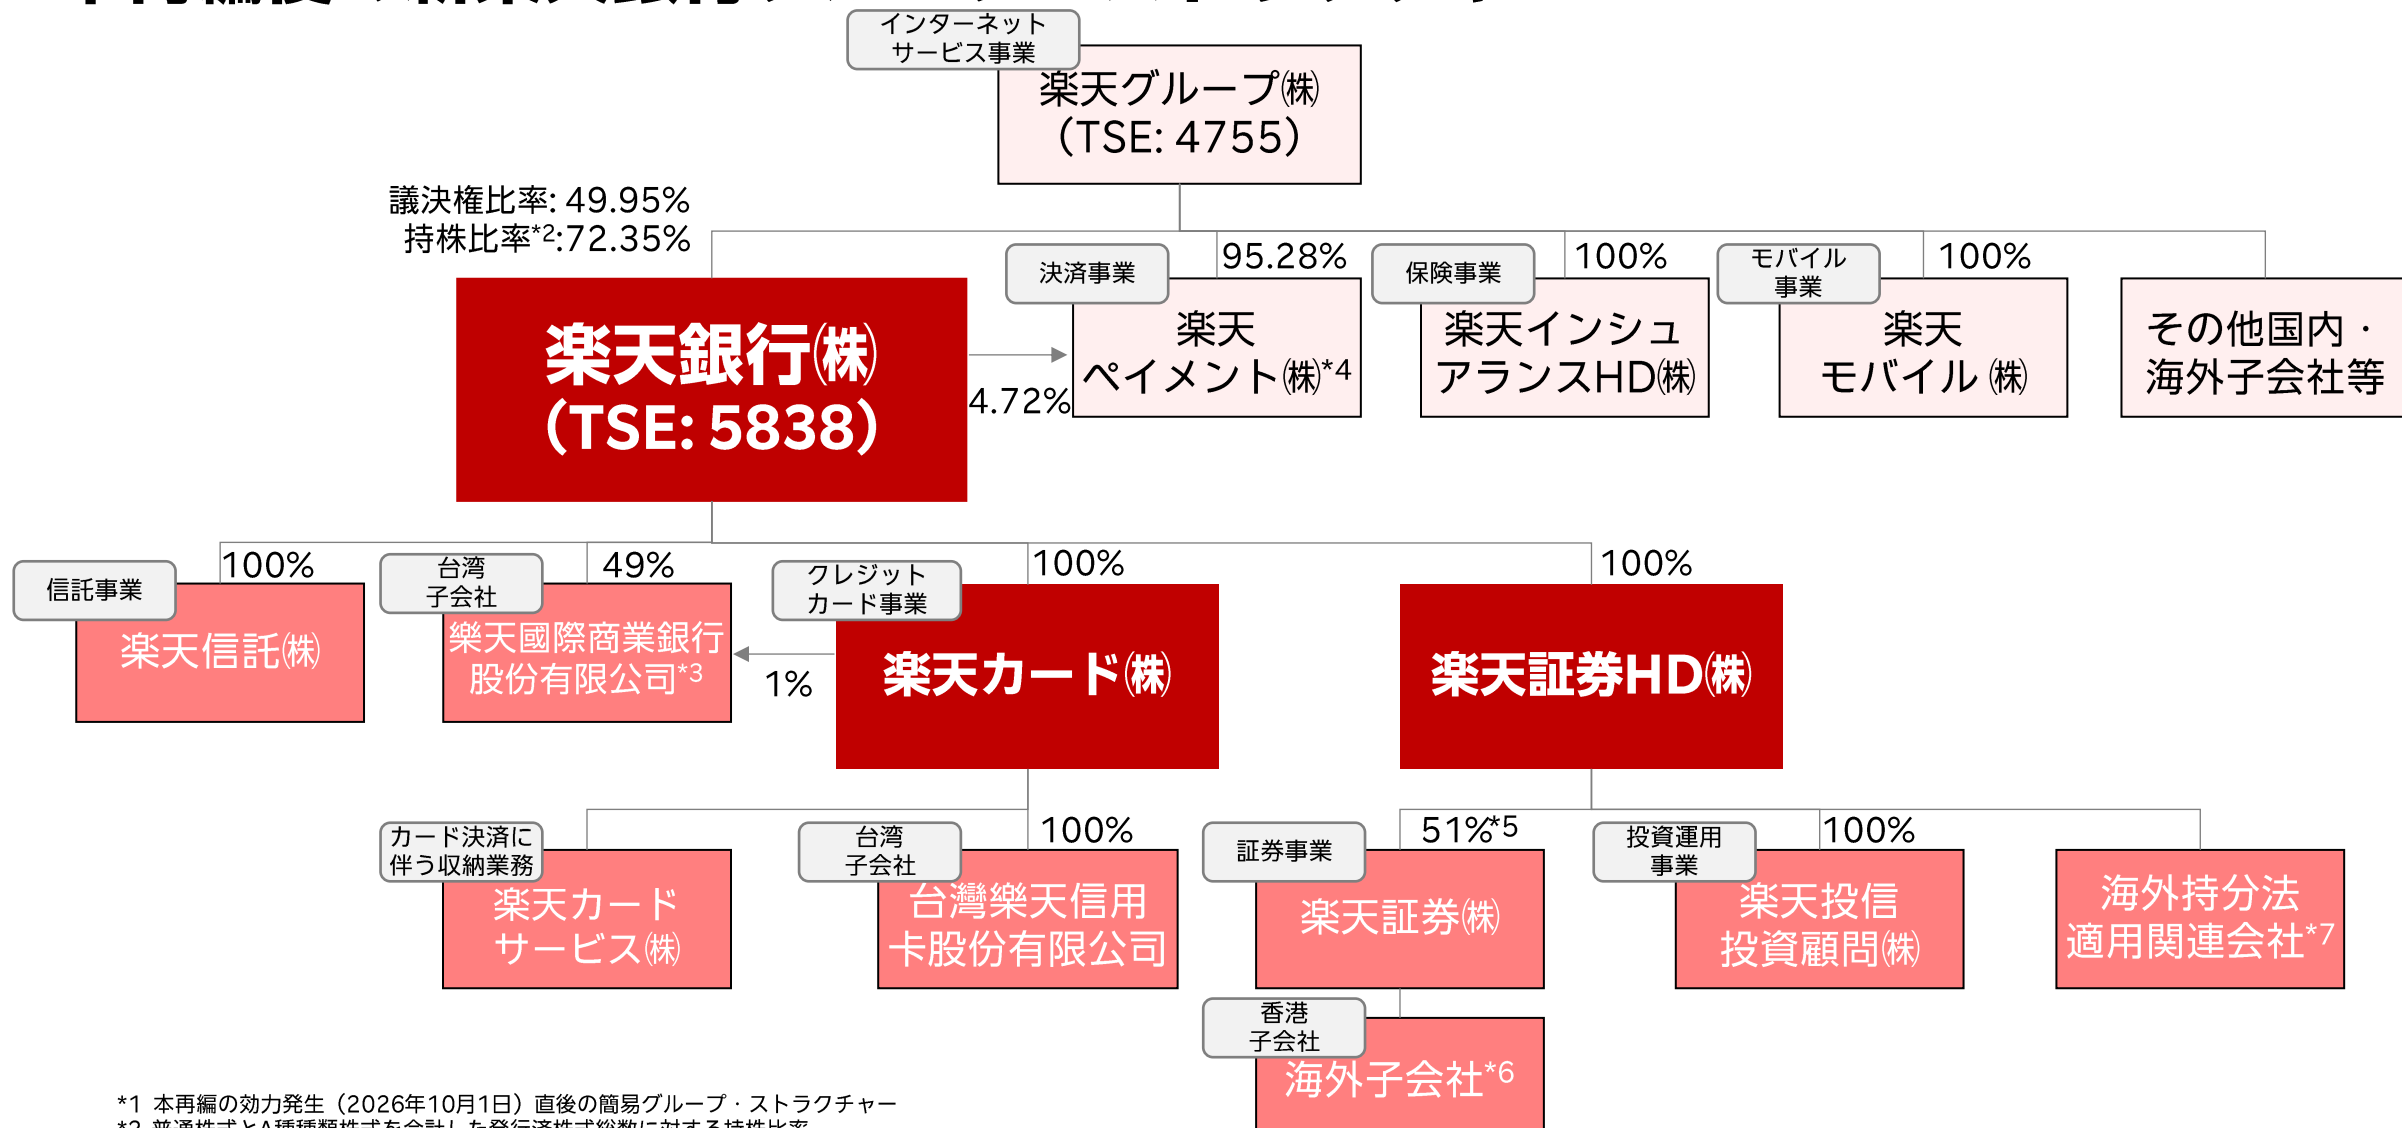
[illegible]

インターネットサービス事業
楽天グループ㈱
(TSE: 4755)

議決権比率: 49.95%
持株比率$^{*2}$:72.35%

決済事業
95.28%
楽天ペイメント㈱$^{*4}$

保険事業
100%
楽天インシュアランスHD㈱

モバイル事業
100%
楽天モバイル ㈱

その他国内・海外子会社等

楽天銀行㈱
(TSE: 5838)

4.72%

信託事業
100%
楽天信託㈱

台湾子会社
49%
樂天國際商業銀行股份有限公司$^{*3}$

1%

クレジットカード事業
100%
楽天カード㈱

100%
楽天証券HD㈱

カード決済に伴う収納業務
楽天カードサービス㈱

台湾子会社
100%
台灣樂天信用卡股份有限公司

証券事業
51%$^{*5}$
楽天証券㈱

香港子会社
海外子会社$^{*6}$

投資運用事業
100%
楽天投信投資顧問㈱

海外持分法適用関連会社$^{*7}$

*1 本再編の効力発生（2026年10月1日）直後の簡易グループ・ストラクチャー
*2 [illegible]